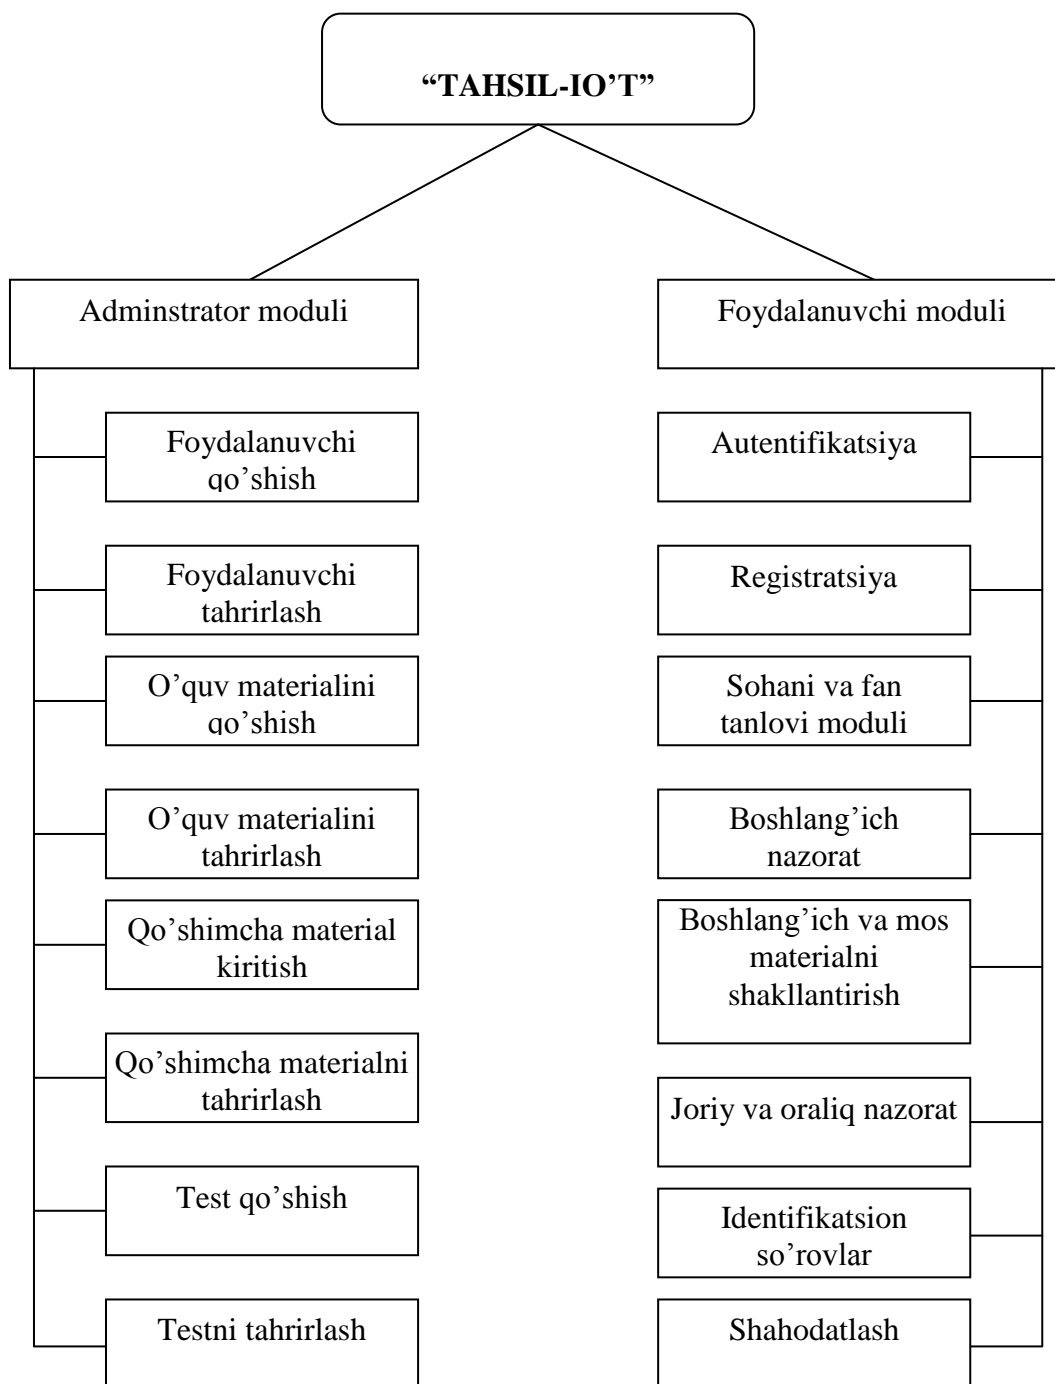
“TAHSIL-IO’T”

Adminstrator moduli

Foydalanuvchi qo’shish

Foydalanuvchi tahrirlash

O’quv materialini qo’shish

O’quv materialini tahrirlash

Qo’shimcha material kiritish

Qo’shimcha materialni tahrirlash

Test qo’shish

Testni tahrirlash

Foydalanuvchi moduli

Autentifikatsiya

Registratsiya

Sohani va fan tanlovi moduli

Boshlang’ich nazorat

Boshlang’ich va mos materialni shakllantirish

Joriy va oraliq nazorat

Identifikatsion so’rovlar

Shahodatlash